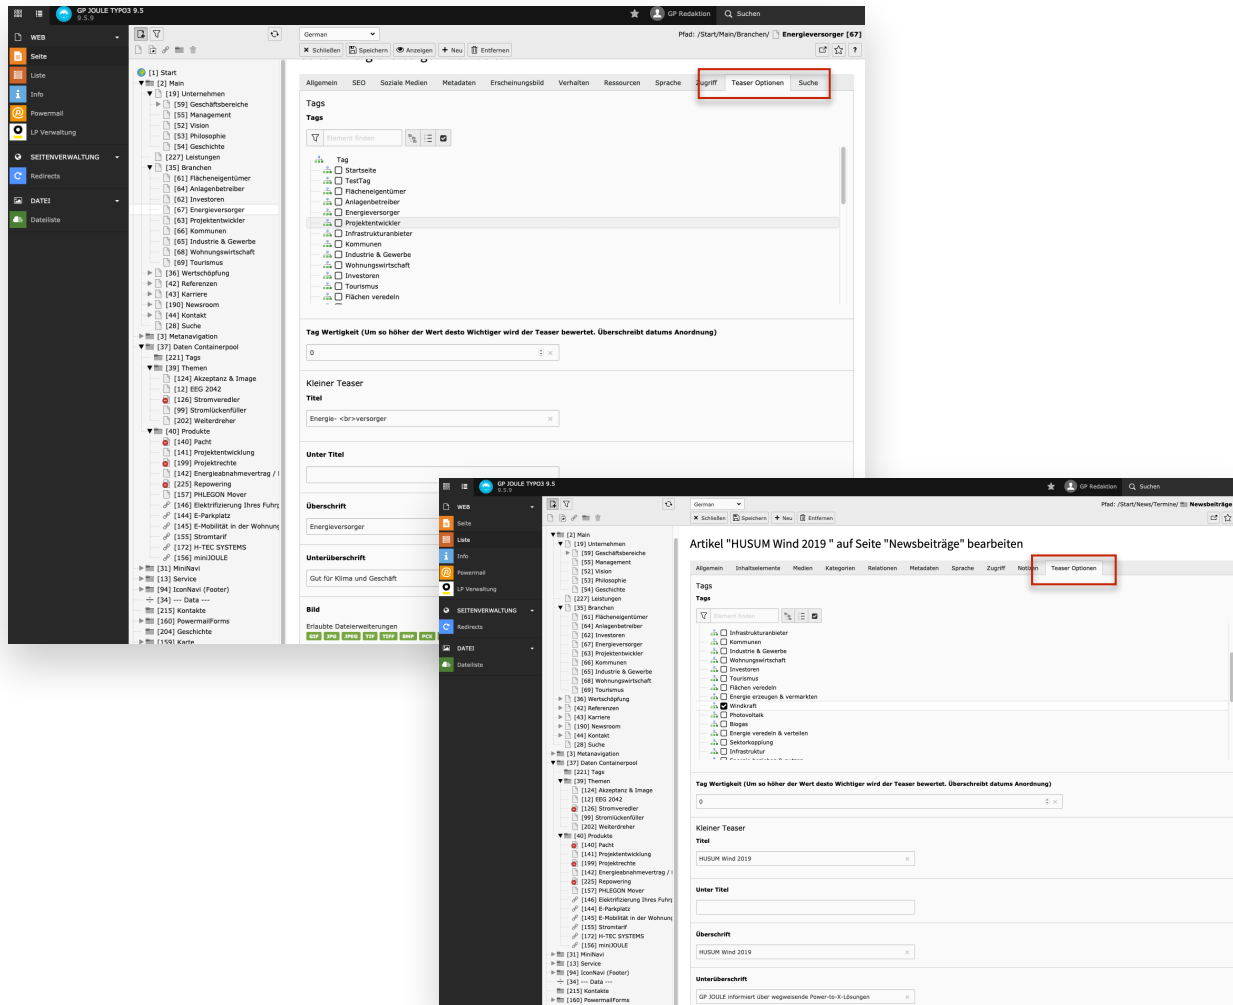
GP JOULE TYPO3 9.5
9.5.9

GP Redaktion Suchen

WEB
Seite
Liste
Info
Powermail
LP Verwaltung
SEITENVERWALTUNG
Redirects
DATEI
Dateiliste

[1] Start
[2] Main
[19] Unternehmen
[59] Geschäftsbereiche
[55] Management
[52] Vision
[53] Philosophie
[54] Geschichte
[227] Leistungen
[35] Branchen
[61] Flächeneigentümer
[64] Anlagenbetreiber
[62] Investoren
[67] Energieversorger
[63] Projektentwickler
[66] Kommunen
[65] Industrie & Gewerbe
[68] Wohnungswirtschaft
[69] Tourismus
[36] Wertschöpfung
[42] Referenzen
[43] Karriere
[190] Newsroom
[44] Kontakt
[28] Suche
[3] Metanavigation
[37] Daten Containerpool
[221] Tags
[39] Themen
[124] Akzeptanz & Image
[12] EEG 2042
[126] Stromveredler
[99] Stromlückenfüller
[202] Weiterdreher
[40] Produkte
[140] Pacht
[141] Projektentwicklung
[199] Projektrechte
[142] Energieabnahmevertrag / I
[225] Repowering
[157] PHLEGON Mover
[146] Elektrifizierung Ihres Fuhrp
[144] E-Parkplatz
[145] E-Mobilität in der Wohnung
[155] Stromtarif
[172] H-TEC SYSTEMS
[156] miniJOULE
[31] MiniNavi
[13] Service
[94] IconNavi (Footer)
[34] --- Data ---
[215] Kontakte
[160] PowermailForms
[204] Geschichte
[159] Karte

German
Schließen Speichern Anzeigen Neu Entfernen
Pfad: /Start/Main/Branchen/ Energieversorger [67]

Allgemein SEO Soziale Medien Metadaten Erscheinungsbild Verhalten Ressourcen Sprache Zugriff Teaser Optionen Suche

Tags
Tags
Element finden
Tag
Startseite
TestTag
Flächeneigentümer
Anlagenbetreiber
Energieversorger
Projektentwickler
Infrastrukturanbieter
Kommunen
Industrie & Gewerbe
Wohnungswirtschaft
Investoren
Tourismus
Flächen veredeln

Tag Wertigkeit (Um so höher der Wert desto Wichtiger wird der Teaser bewertet. Überschreibt datums Anordnung)
0

Kleiner Teaser
Titel
Energie- <br>versorger

Unter Titel

Überschrift
Energieversorger

Unterüberschrift
Gut für Klima und Geschäft

Bild
Erlaubte Dateierweiterungen
GIF JPG JPEG TIF TIFF BMP PCX

GP JOULE TYPO3 9.5
9.5.9
GP Redaktion Suchen

WEB
Seite
Liste
Info
Powermail
LP Verwaltung
SEITENVERWALTUNG
Redirects
DATEI
Dateiliste

[2] Main
[19] Unternehmen
[59] Geschäftsbereiche
[55] Management
[52] Vision
[53] Philosophie
[54] Geschichte
[227] Leistungen
[35] Branchen
[61] Flächeneigentümer
[64] Anlagenbetreiber
[62] Investoren
[67] Energieversorger
[63] Projektentwickler
[66] Kommunen
[65] Industrie & Gewerbe
[68] Wohnungswirtschaft
[69] Tourismus
[36] Wertschöpfung
[42] Referenzen
[43] Karriere
[190] Newsroom
[44] Kontakt
[28] Suche
[3] Metanavigation
[37] Daten Containerpool
[221] Tags
[39] Themen
[124] Akzeptanz & Image
[12] EEG 2042
[126] Stromveredler
[99] Stromlückenfüller
[202] Weiterdreher
[40] Produkte
[140] Pacht
[141] Projektentwicklung
[199] Projektrechte
[142] Energieabnahmevertrag / I
[225] Repowering
[157] PHLEGON Mover
[146] Elektrifizierung Ihres Fuhrp
[144] E-Parkplatz
[145] E-Mobilität in der Wohnung
[155] Stromtarif
[172] H-TEC SYSTEMS
[156] miniJOULE
[31] MiniNavi
[13] Service
[94] IconNavi (Footer)
[34] --- Data ---
[215] Kontakte
[160] PowermailForms

German
Schließen Speichern Neu Entfernen
Pfad: /Start/News/Termine/ Newsbeiträge

Artikel "HUSUM Wind 2019 " auf Seite "Newsbeiträge" bearbeiten

Allgemein Inhaltselemente Medien Kategorien Relationen Metadaten Sprache Zugriff Notizen Teaser Optionen

Tags
Tags
Element finden
Infrastrukturanbieter
Kommunen
Industrie & Gewerbe
Wohnungswirtschaft
Investoren
Tourismus
Flächen veredeln
Energie erzeugen & vermarkten
Windkraft
Photovoltaik
Biogas
Energie veredeln & verteilen
Sektorkopplung
Infrastruktur

Tag Wertigkeit (Um so höher der Wert desto Wichtiger wird der Teaser bewertet. Überschreibt datums Anordnung)
0

Kleiner Teaser
Titel
HUSUM Wind 2019

Unter Titel

Überschrift
HUSUM Wind 2019

Unterüberschrift
GP JOULE informiert über wegweisende Power-to-X-Lösungen